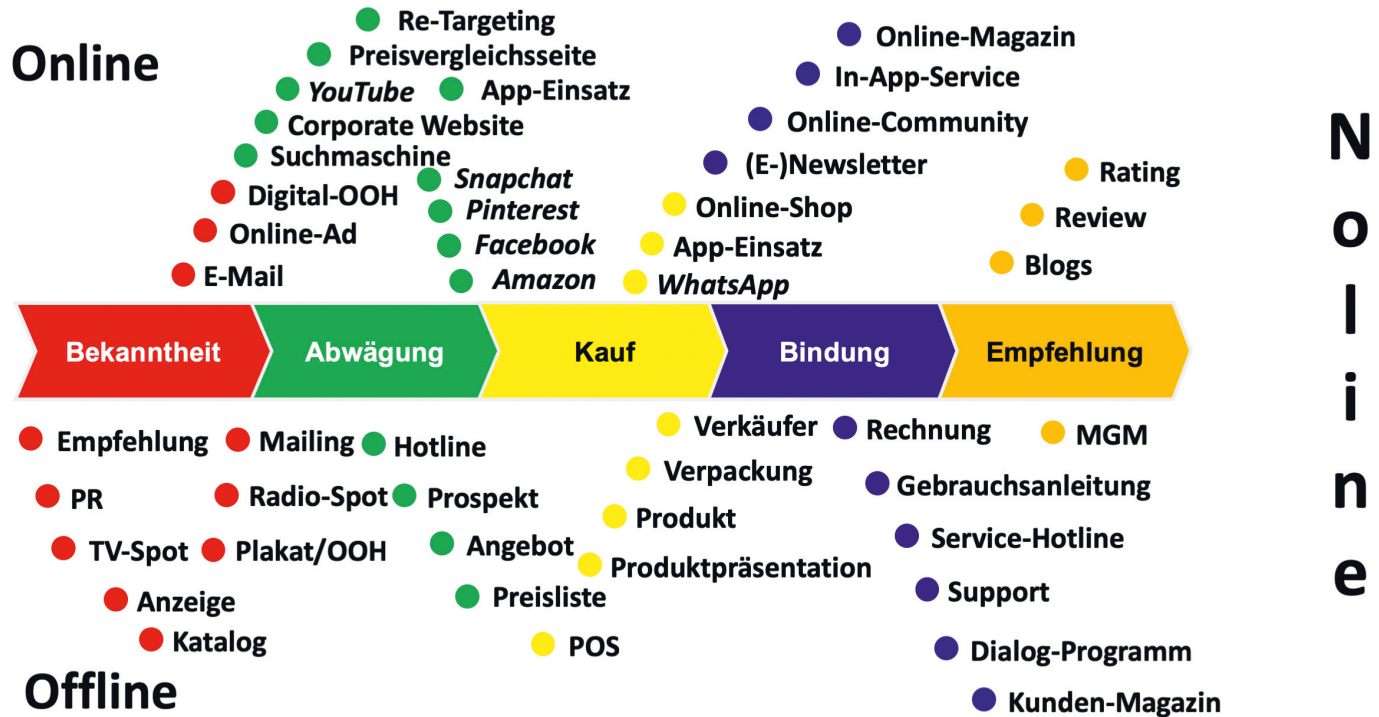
Online

Re-Targeting
Preisvergleichsseite
YouTube
App-Einsatz
Corporate Website
Suchmaschine
Digital-OOH
Online-Ad
E-Mail
Snapchat
Pinterest
Facebook
Amazon

Online-Magazin
In-App-Service
Online-Community
(E-)Newsletter
Online-Shop
App-Einsatz
WhatsApp

Rating
Review
Blogs

N
o
l
i
n
e

Bekanntheit
Abwägung
Kauf
Bindung
Empfehlung

Empfehlung
Mailing
Hotline
PR
Radio-Spot
Prospekt
TV-Spot
Plakat/OOH
Angebot
Anzeige
Preisliste
Katalog

Verkäufer
Verpackung
Produkt
Produktpräsentation
POS

Rechnung
Gebrauchsanleitung
Service-Hotline
Support
Dialog-Programm
Kunden-Magazin

MGM

Offline